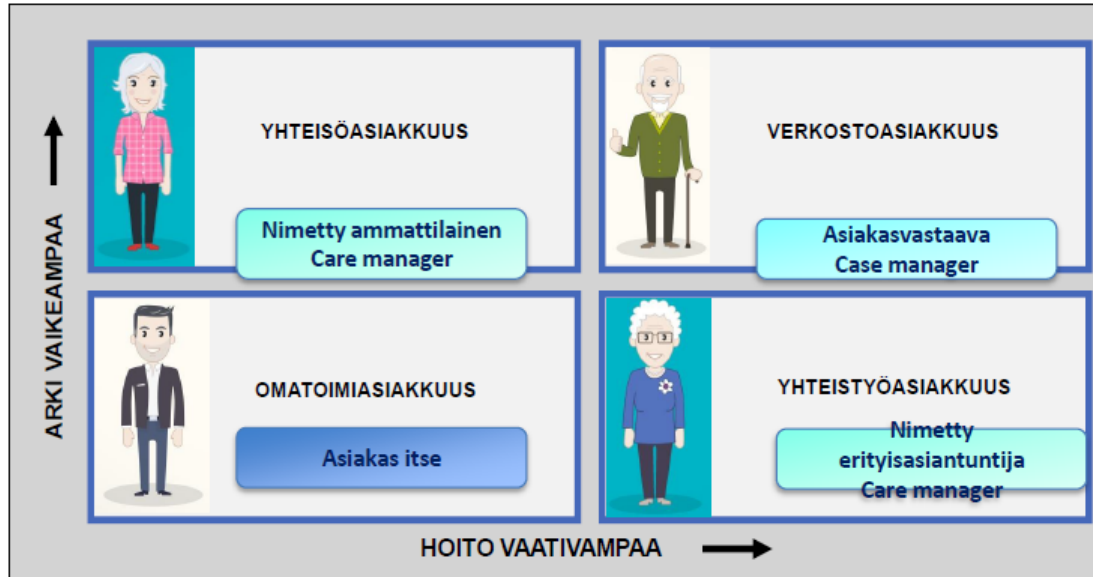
ARKI VAIKEAMPAA

YHTEISÖASIAKKUUS

Nimetty ammattilainen
Care manager

VERKOSTOASIAKKUUS

Asiakasvastaava
Case manager

OMATOIMIASIAKKUUS

Asiakas itse

YHTEISTYÖASIAKKUUS

Nimetty
erityisasiantuntija
Care manager

HOITO VAATIVAMPAA